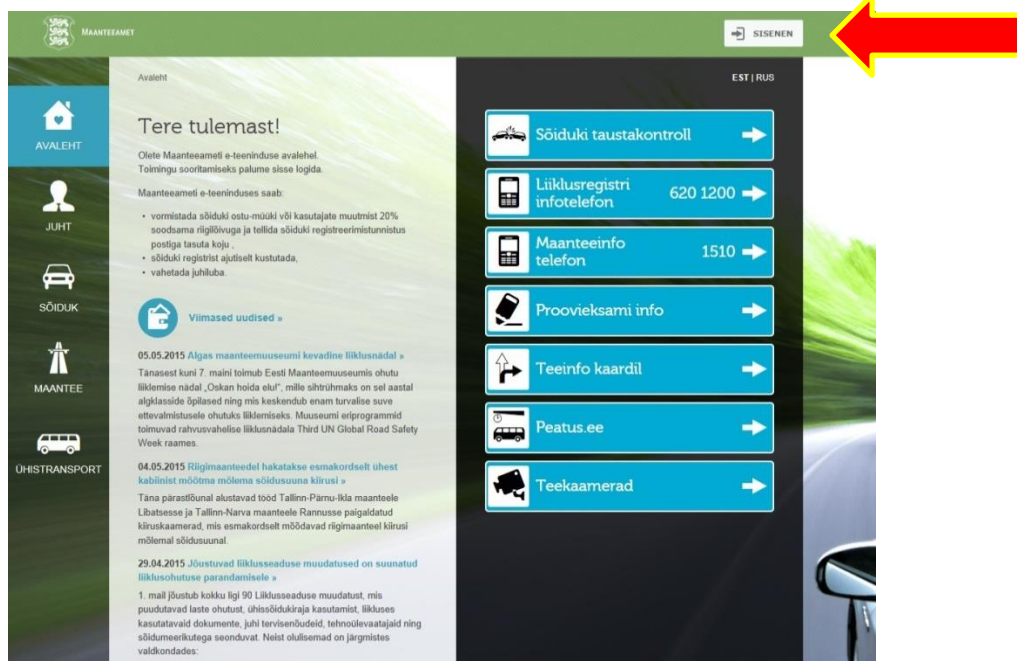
MAANTEEAMET

SISENEN

Avaleht

EST | RUS

AVALEHT

JUHT

SÕIDUK

MAANTEE

ÜHISTRANSPORT

Tere tulemast!

Olete Maanteeameti e-teeninduse avalehel. Toimingu sooritamiseks palume sisse logida.

Maanteeameti e-teeninduses saab:

- vormistada sõiduki ostu-müüki või kasutajate muutmist 20% soodsama riigilõivuga ja tellida sõiduki registreerimistunnistus postiga tasuta koju ,
- sõiduki registrist ajutiselt kustutada,
- vahetada juhiluba.

Viimased uudised »

05.05.2015 Algas maanteemuuseumi kevadine liiklusnädal »

Tänasest kuni 7. maini toimub Eesti Maanteemuuseumis ohutu liiklemise nädal „Oskan hoida elu!", mille sihtrühmaks on sel aastal algklasside õpilased ning mis keskendub enam turvalise suve ettevalmistusele ohutuks liiklemiseks. Muuseumi eriprogrammid toimuvad rahvusvahelise liiklusnädala Third UN Global Road Safety Week raames.

04.05.2015 Riigimaanteedel hakatakse esmakordselt ühest kabiinist mõõtma mõlema sõidusuuna kiirusi »

Täna pärastlõunal alustavad tööd Tallinn-Pärnu-Ikla maanteele Libatsesse ja Tallinn-Narva maanteele Rannusse paigaldatud kiiruskaamerad, mis esmakordselt mõõdavad riigimaanteel kiirusi mõlemal sõidusuunal.

29.04.2015 Jõustuvad liiklusseaduse muudatused on suunatud liiklusohutuse parandamisele »

1. mail jõustub kokku ligi 90 Liiklusseaduse muudatust, mis puudutavad laste ohutust, ühissõidukiraja kasutamist, liikluses kasutatavaid dokumente, juhi tervisenõudeid, tehnoülevaatajaid ning sõidumeerikutega seonduvat. Neist olulisemad on järgmistes valdkondades:

Sõiduki taustakontroll

Liiklusregistri infotelefon 620 1200

Maanteeinfo telefon 1510

Proovieksami info

Teeinfo kaardil

Peatus.ee

Teekaamerad